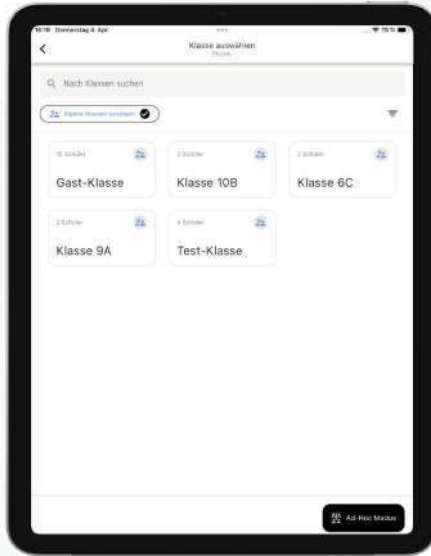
10:16 Donnerstag 4. Apr.

78 %

Klasse auswählen

Physik

Nach Klassen suchen

Eigene Klassen anzeigen

16 Schüler

Gast-Klasse

2 Schüler

Klasse 10B

2 Schüler

Klasse 6C

3 Schüler

Klasse 9A

4 Schüler

Test-Klasse

Ad-Hoc Modus